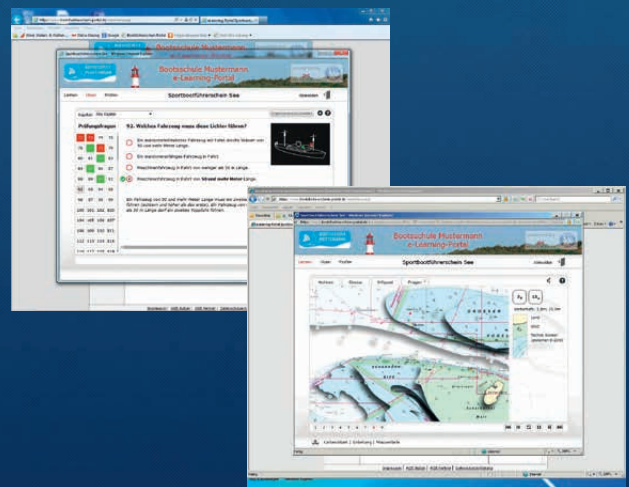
Bootsschule Mustermann
e-Learning-Portal

Lernen Üben Prüfen

Sportbootführerschein See

Abmelden

Prüfungsfragen

92. Welches Fahrzeug muss diese Lichter führen?

Ein manövrierbehindertes Fahrzeug.

Maschinenfahrzeug in Fahrt von 50 und mehr Meter Länge.

Bootsschule Mustermann
e-Learning-Portal

Lernen Üben Prüfen

Sportbootführerschein See

Abmelden

Internet